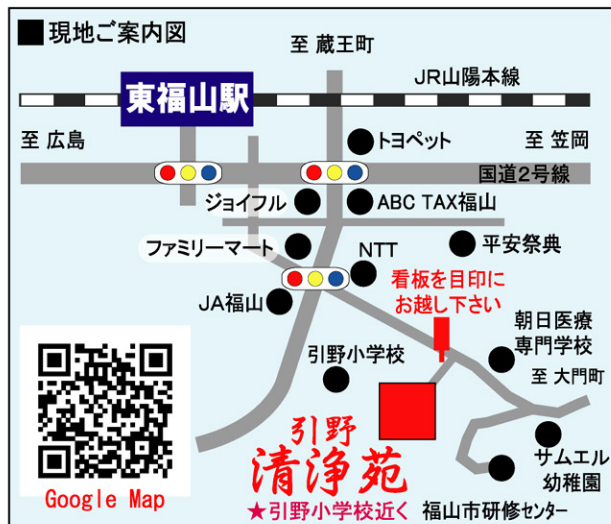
■現地ご案内図

至 蔵王町

JR山陽本線

東福山駅

至 広島

トヨペット

至 笠岡

国道2号線

ジョイフル

ABC TAX福山

ファミリーマート

NTT

平安祭典

看板を目印に
お越し下さい

JA福山

朝日医療
専門学校

引野小学校

至 大門町

サムエル
幼稚園

Google Map

引野
清浄苑

★引野小学校近く

福山市研修センター